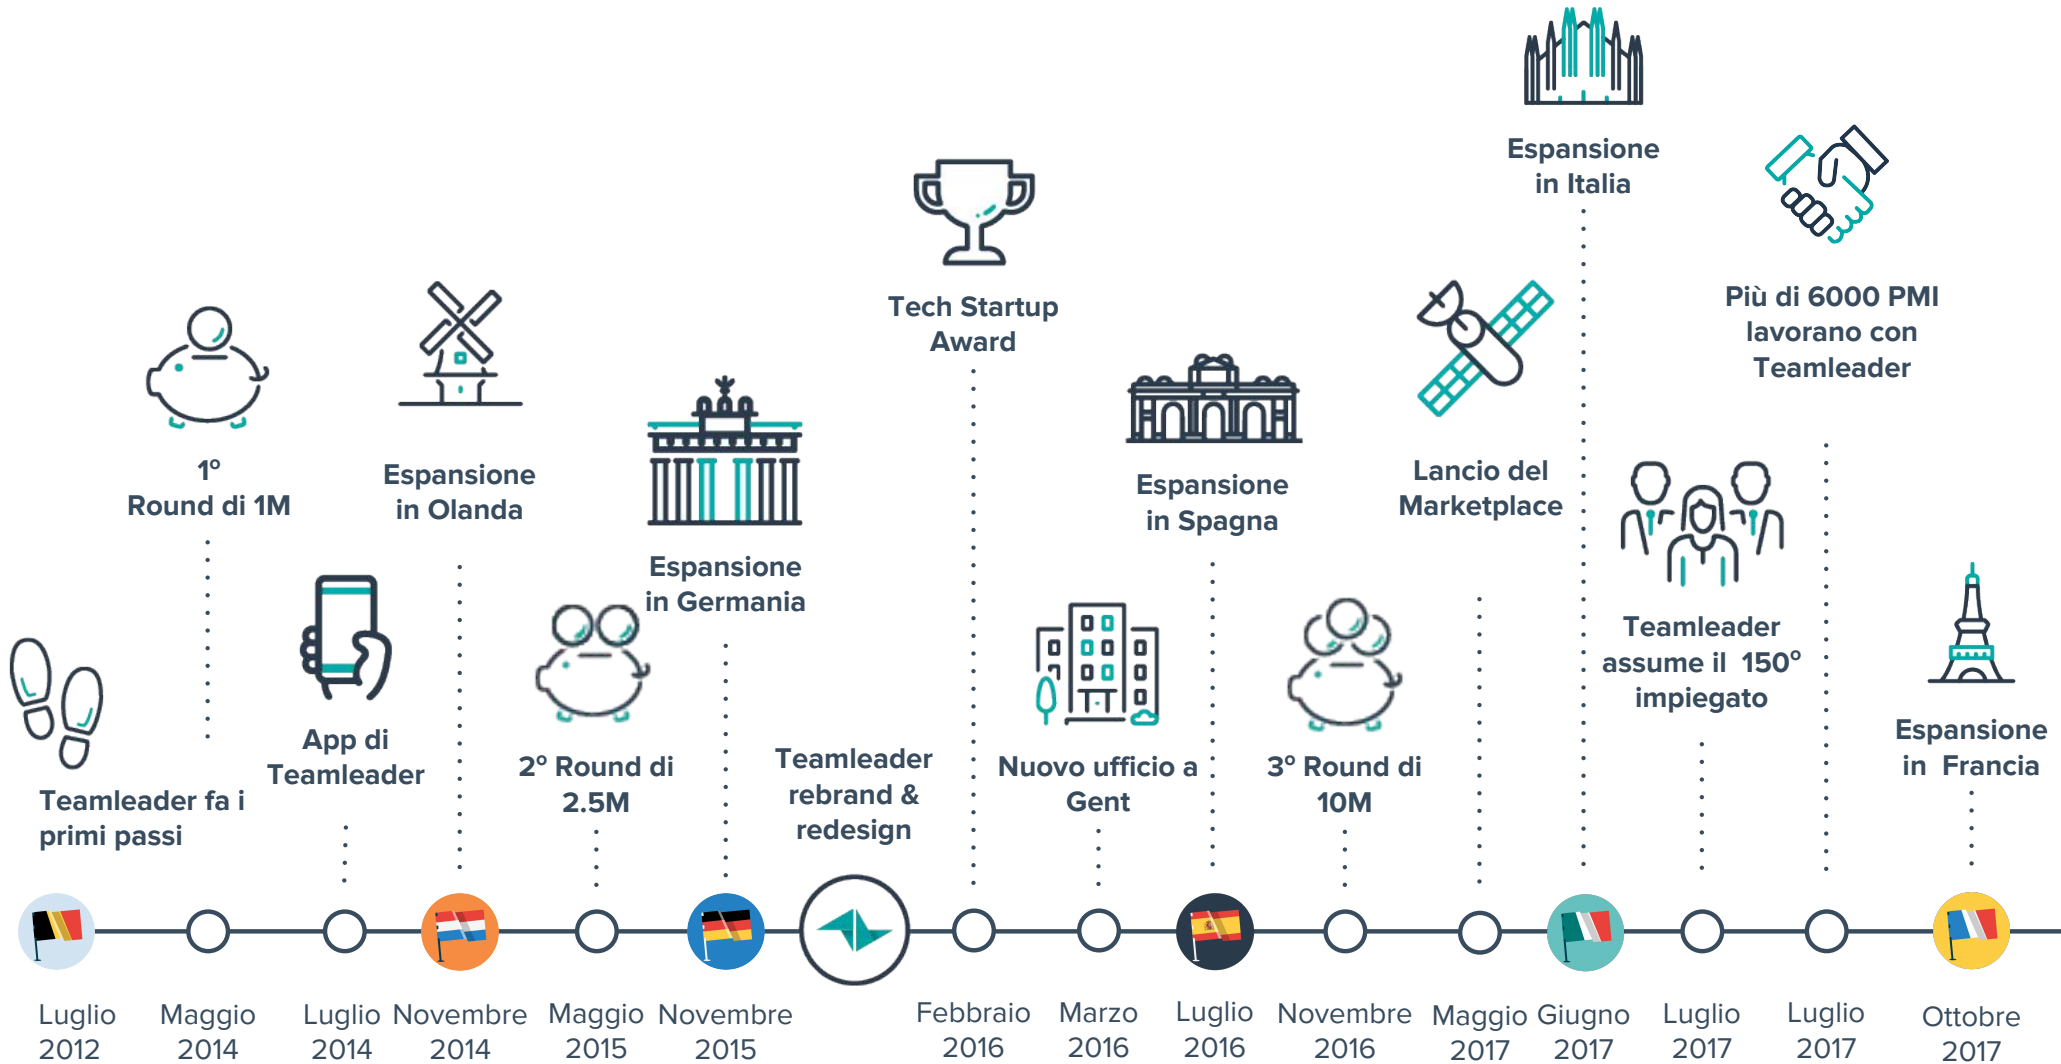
Espansione in Italia

Più di 6000 PMI lavorano con Teamleader

Tech Startup Award

1° Round di 1M

Espansione in Olanda

Espansione in Germania

Espansione in Spagna

Lancio del Marketplace

Teamleader assume il 150° impiegato

Espansione in Francia

App di Teamleader

Teamleader fa i primi passi

2° Round di 2.5M

Teamleader rebrand & redesign

Nuovo ufficio a Gent

3° Round di 10M

Luglio 2012
Maggio 2014
Luglio 2014
Novembre 2014
Maggio 2015
Novembre 2015
Febbraio 2016
Marzo 2016
Luglio 2016
Novembre 2016
Maggio 2017
Giugno 2017
Luglio 2017
Luglio 2017
Ottobre 2017